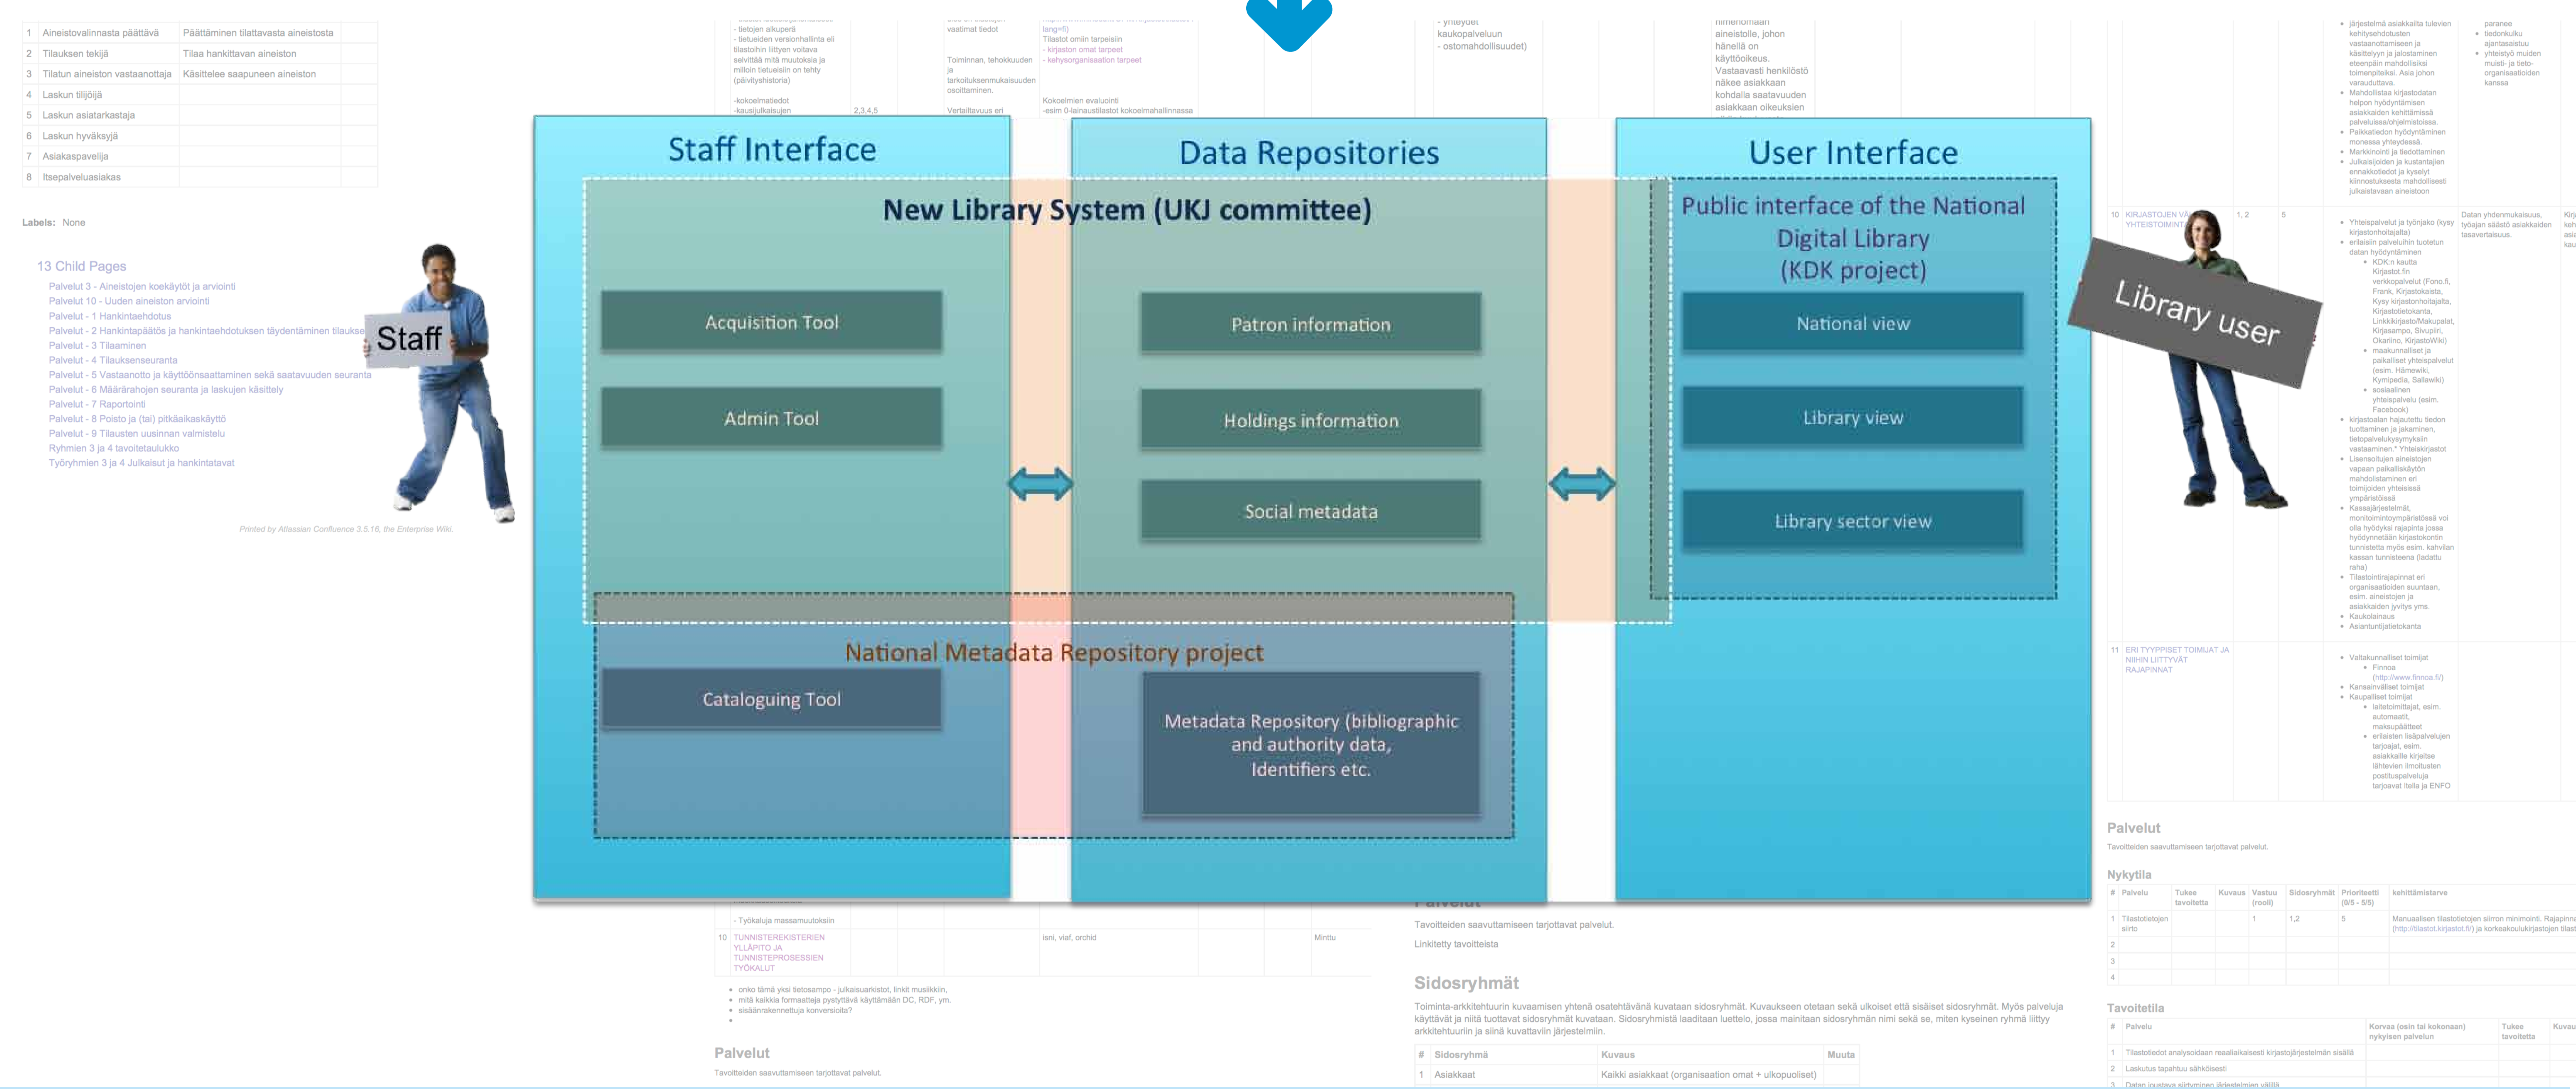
| 1 | Aineistovalinnasta päättävä | Päättäminen tilattavasta aineistosta |
|---|---|---|
| 2 | Tilauksen tekijä | Tilaa hankittavan aineiston |
| 3 | Tilatun aineiston vastaanottaja | Käsittelee saapuneen aineiston |
| 4 | Laskun tiljöijä | |
| 5 | Laskun asiatarkastaja | |
| 6 | Laskun hyväksyjä | |
| 7 | Asiakaspalvelija | |
| 8 | Itsepalveluasiakas | |

Labels: None

13 Child Pages
Palvelut 3 - Aineistojen koekäytöt ja arviointi
Palvelut 10 - Uuden aineiston arviointi
Palvelut - 1 Hankintaehdotus
Palvelut - 2 Hankintapäätös ja hankintaehdotuksen täydentäminen tilaukse
Palvelut - 3 Tilaaminen
Palvelut - 4 Tilauksenseuranta
Palvelut - 5 Vastaanotto ja käyttöönsaattaminen sekä saatavuuden seuranta
Palvelut - 6 Määrärahojen seuranta ja laskujen käsittely
Palvelut - 7 Raportointi
Palvelut - 8 Poisto ja (tai) pitkäaikaskäyttö
Palvelut - 9 Tilausten uusinnan valmistelu
Ryhmien 3 ja 4 tavoitetaulukko
Työryhmien 3 ja 4 Julkaisut ja hankintatavat

Printed by Atlassian Confluence 3.5.16, the Enterprise Wiki.

Staff

Staff Interface
Data Repositories
User Interface

New Library System (UKJ committee)

Acquisition Tool
Admin Tool
Patron information
Holdings information
Social metadata

Public interface of the National Digital Library (KDK project)
National view
Library view
Library sector view

Library user

National Metadata Repository project
Cataloguing Tool
Metadata Repository (bibliographic and authority data, Identifiers etc.

- Työkaluja massamuutoksiin
10 TUNNISTEREKISTERIEN YLLÄPITO JA TUNNISTEPROSESSIEN TYÖKALUT isni, viaf, orchid Minttu

• onko tämä yksi tietosampo - julkaisuarkistot, linkit musiikkiin,
• mitä kaikkia formaatteja pystyttävä käyttämään DC, RDF, ym.
• sisäänrakennettuja konversioita?

Palvelut
Tavoitteiden saavuttamiseen tarjottavat palvelut.

Tavoitteiden saavuttamiseen tarjottavat palvelut.
Linkitetty tavoitteista

Sidosryhmät
Toiminta-arkkitehtuurin kuvaamisen yhtenä osatehtävänä kuvataan sidosryhmät. Kuvaukseen otetaan sekä ulkoiset että sisäiset sidosryhmät. Myös palveluja käyttävät ja niitä tuottavat sidosryhmät kuvataan. Sidosryhmistä laaditaan luettelo, jossa mainitaan sidosryhmän nimi sekä se, miten kyseinen ryhmä liittyy arkkitehtuuriin ja siinä kuvattaviin järjestelmiin.

| # | Sidosryhmä | Kuvaus | Muuta |
|---|---|---|---|
| 1 | Asiakkaat | Kaikki asiakkaat (organisaation omat + ulkopuoliset) | |

Palvelut
Tavoitteiden saavuttamiseen tarjottavat palvelut.

Nykytila

| # | Palvelu | Tukee tavoitetta | Kuvaus | Vastuu (rooli) | Sidosryhmät | Prioriteetti (0/5 - 5/5) | kehittämistarve |
|---|---|---|---|---|---|---|---|
| 1 | Tilastotietojen siirto | | | 1 | 1,2 | 5 | Manuaalisen tilastotietojen siirron minimointi. Rajapinn (http://tilastot.kirjastot.fi/) ja korkeakoulukirjastojen tilast |
| 2 | | | | | | | |
| 3 | | | | | | | |
| 4 | | | | | | | |

Tavoitetila

| # | Palvelu | Korvaa (osin tai kokonaan) nykyisen palvelun | Tukee tavoitetta | Kuvau |
|---|---|---|---|---|
| 1 | Tilastotiedot analysoidaan reaaliaikaisesti kirjastojärjestelmän sisällä | | | |
| 2 | Laskutus tapahtuu sähköisesti | | | |